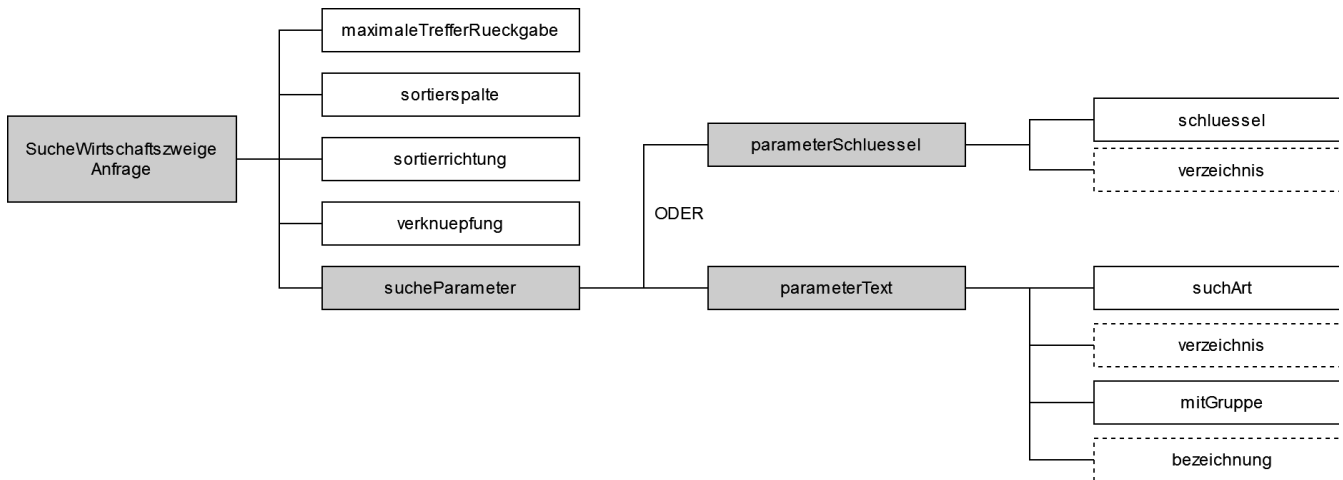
SucheWirtschaftszweige Anfrage

maximaleTrefferRueckgabe

sortierspalte

sortierrichtung

verknuepfung

sucheParameter

parameterSchluessel

ODER

parameterText

schluessel

verzeichnis

suchArt

verzeichnis

mitGruppe

bezeichnung